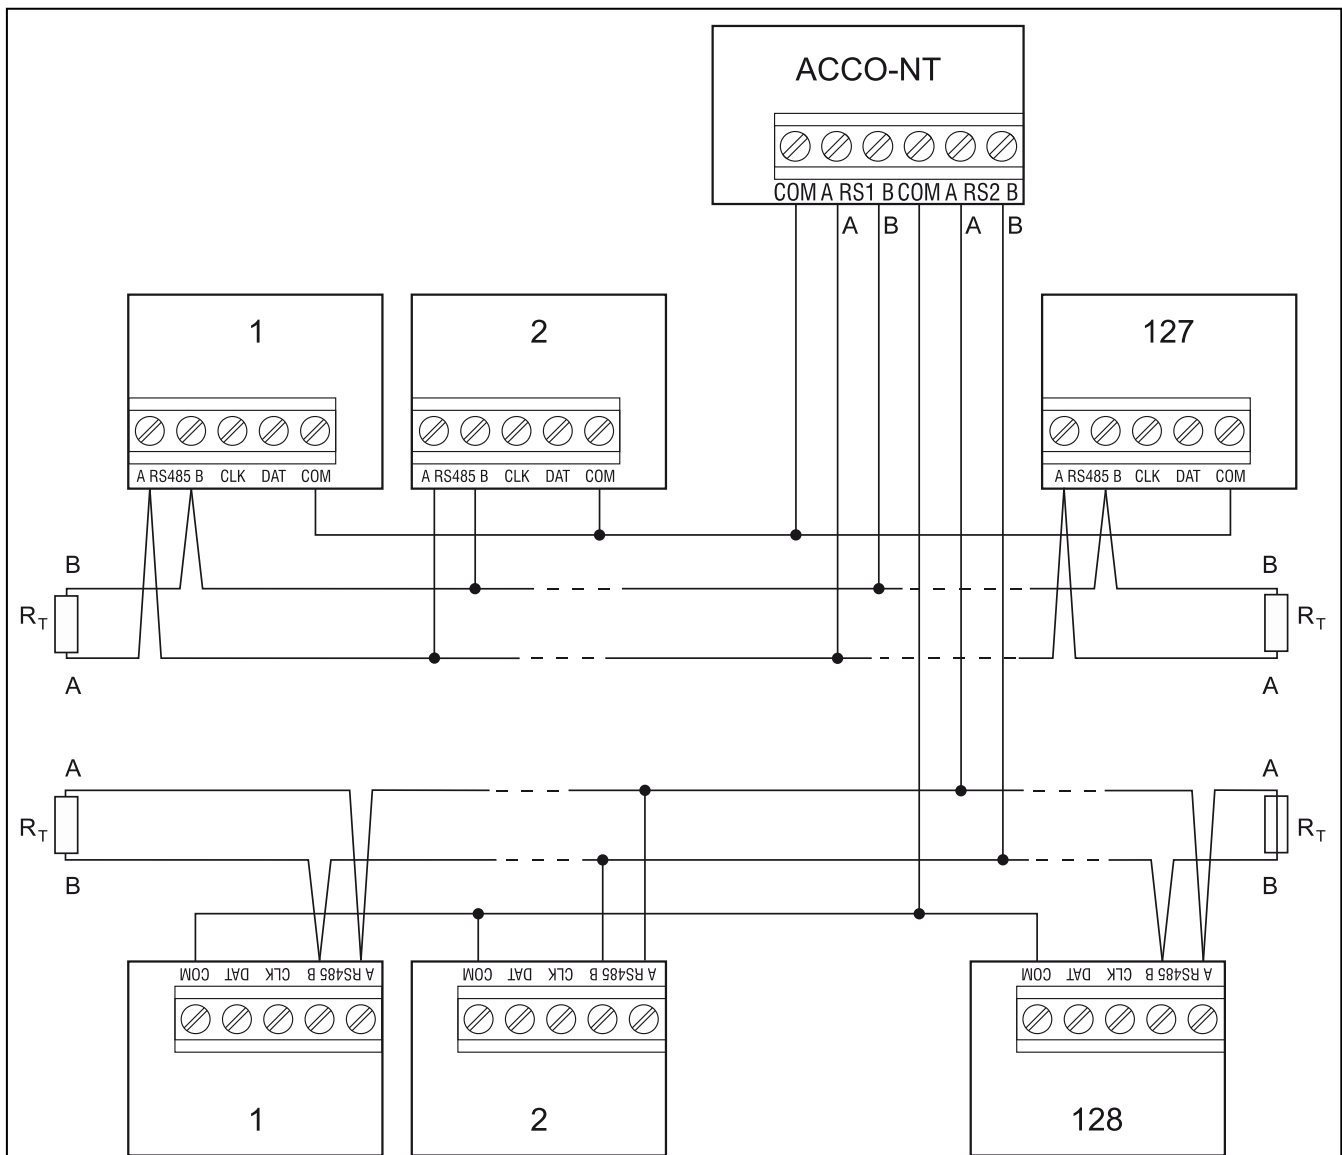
ACCO-NT

COM A RS1 B COM A RS2 B

A B A B

1

A RS485 B CLK DAT COM

2

A RS485 B CLK DAT COM

127

A RS485 B CLK DAT COM

B

$R_T$

A

B

$R_T$

A

A

$R_T$

B

A

$R_T$

B

COM DAT CLK B RS485 A

1

COM DAT CLK B RS485 A

2

COM DAT CLK B RS485 A

128